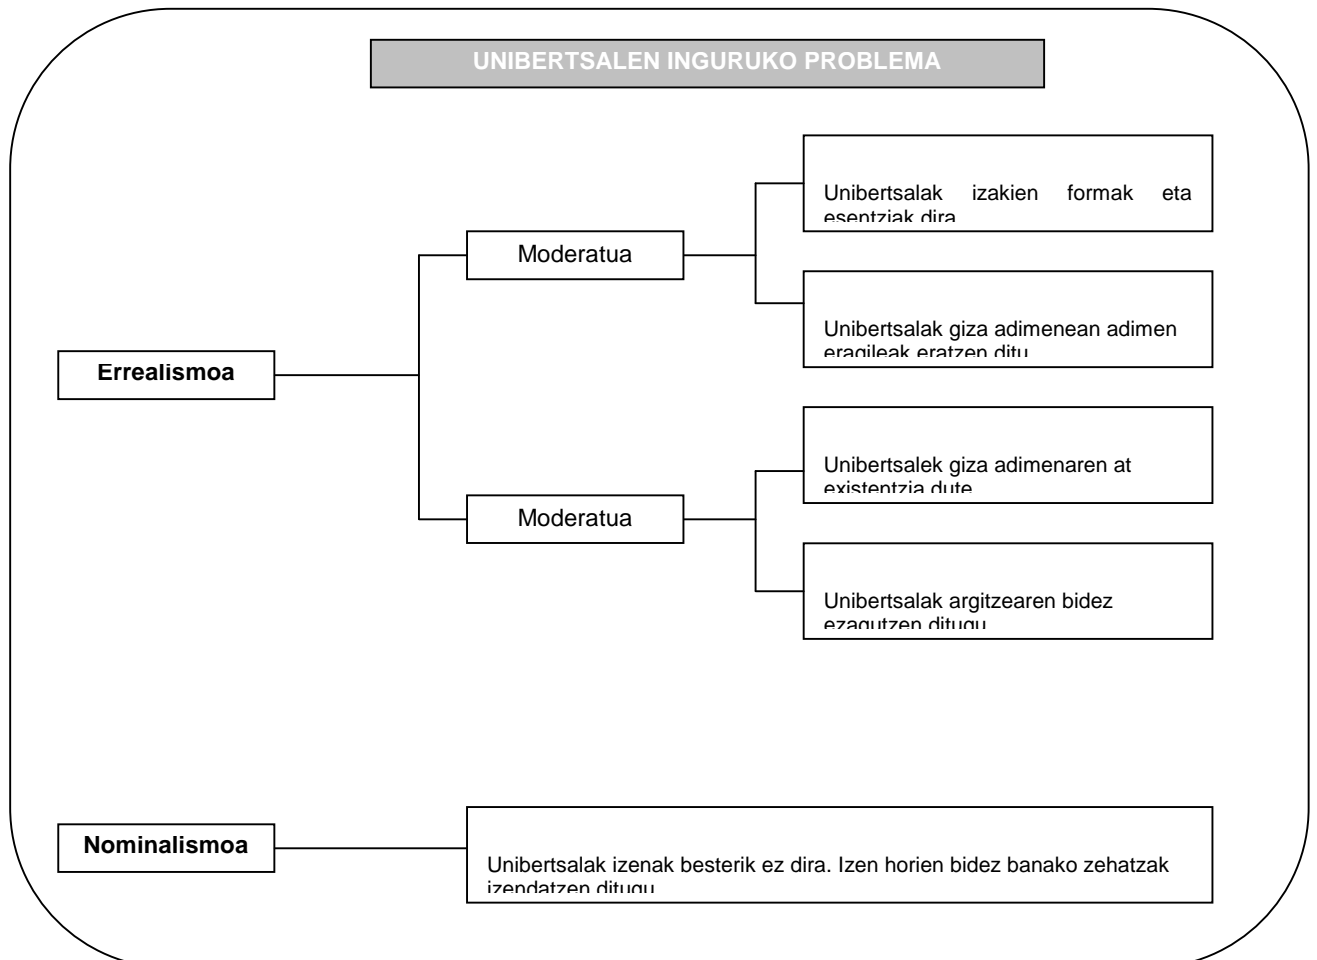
UNIBERTSALEN INGURUKO PROBLEMA

Errealismoa

Moderatua

Unibertsalak izakien formak eta esentziak dira

Unibertsalak giza adimenean adimen eragileak eratzen ditu

Moderatua

Unibertsalek giza adimenaren at existentzia dute

Unibertsalak argitzearen bidez ezagutzen ditugu

Nominalismoa

Unibertsalak izenak besterik ez dira. Izen horien bidez banako zehatzak izendatzen ditugu